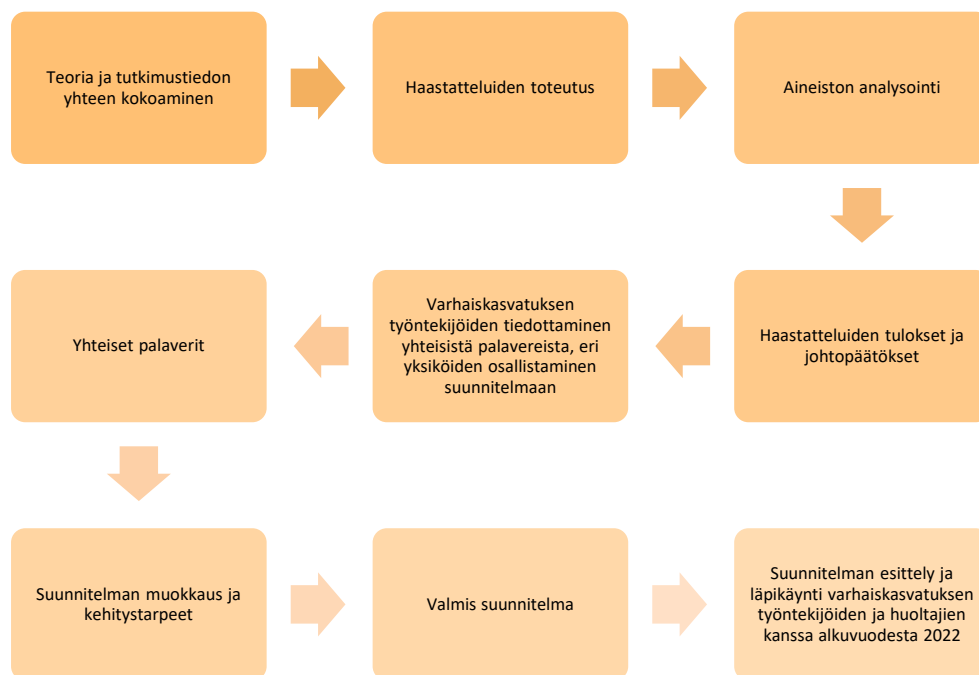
Teoria ja tutkimustiedon yhteen kokoaminen

Haastatteluiden toteutus

Aineiston analysointi

Haastatteluiden tulokset ja johtopäätökset

Varhaiskasvatuksen työntekijöiden tiedottaminen yhteisistä palavereista, eri yksiköiden osallistaminen suunnitelmaan

Yhteiset palaverit

Suunnitelman muokkaus ja kehitystarpeet

Valmis suunnitelma

Suunnitelman esittely ja läpikäynti varhaiskasvatuksen työntekijöiden ja huoltajien kanssa alkuvuodesta 2022